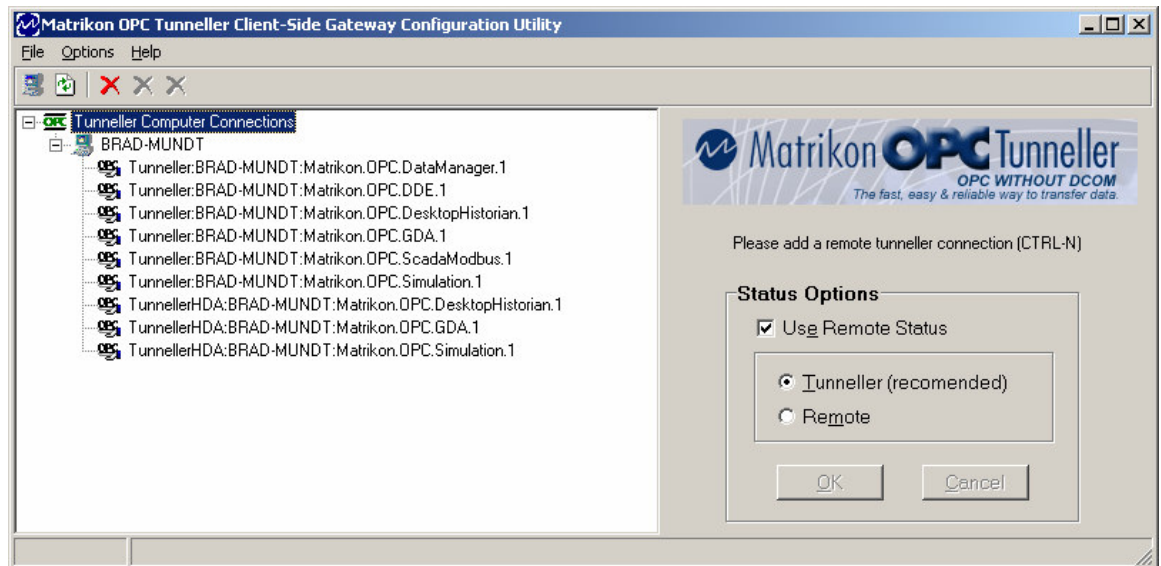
Matrikon OPC Tunneller Client-Side Gateway Configuration Utility

File Options Help

OPC Tunneller Computer Connections
BRAD-MUNDT
OPC Tunneller:BRAD-MUNDT:Matrikon.OPC.DataManager.1
OPC Tunneller:BRAD-MUNDT:Matrikon.OPC.DDE.1
OPC Tunneller:BRAD-MUNDT:Matrikon.OPC.DesktopHistorian.1
OPC Tunneller:BRAD-MUNDT:Matrikon.OPC.GDA.1
OPC Tunneller:BRAD-MUNDT:Matrikon.OPC.ScadaModbus.1
OPC Tunneller:BRAD-MUNDT:Matrikon.OPC.Simulation.1
OPC TunnellerHDA:BRAD-MUNDT:Matrikon.OPC.DesktopHistorian.1
OPC TunnellerHDA:BRAD-MUNDT:Matrikon.OPC.GDA.1
OPC TunnellerHDA:BRAD-MUNDT:Matrikon.OPC.Simulation.1

Matrikon OPC Tunneller
OPC WITHOUT DCOM
The fast, easy & reliable way to transfer data.

Please add a remote tunneller connection (CTRL-N)

Status Options
Use Remote Status
Tunneller (recomended)
Remote
OK
Cancel